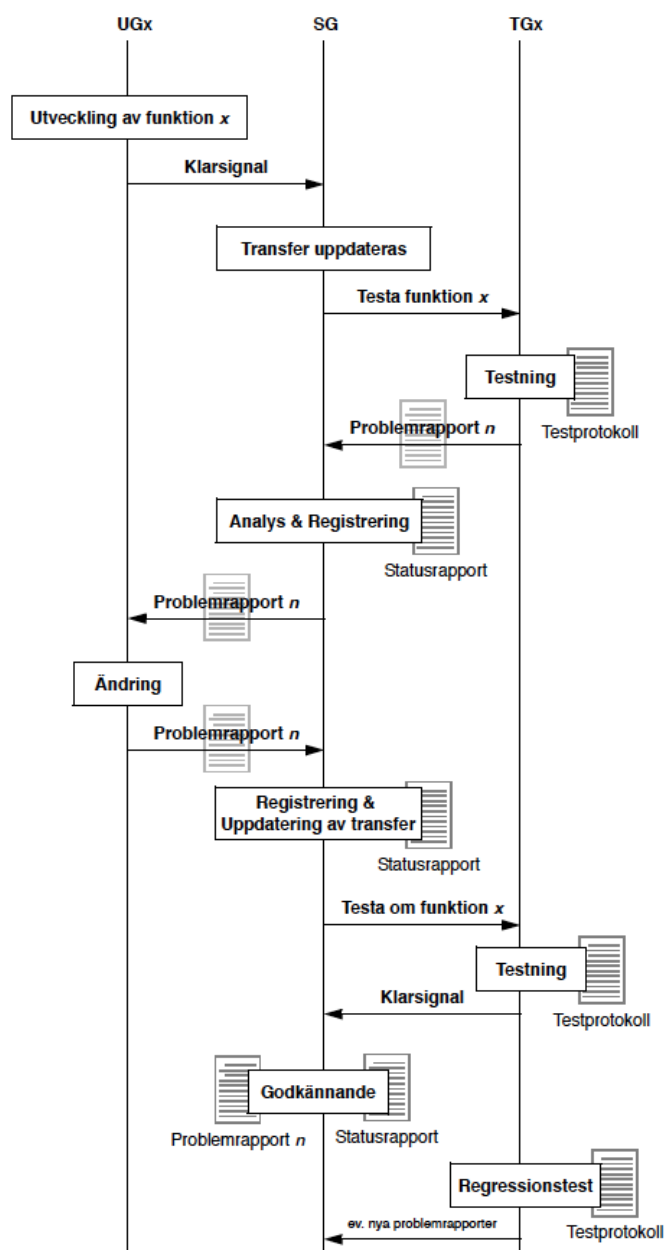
UGx

SG

TGx

Utveckling av funktion *x*

Klarsignal

Transfer uppdateras

Testa funktion *x*

Testning

Testprotokoll

Problemrapport *n*

Analys & Registrering

Statusrapport

Problemrapport *n*

Ändring

Problemrapport *n*

Registrering & Uppdatering av transfer

Statusrapport

Testa om funktion *x*

Testning

Klarsignal

Testprotokoll

Godkännande

Problemrapport *n*

Statusrapport

Regressionstest

ev. nya problemrapporter

Testprotokoll